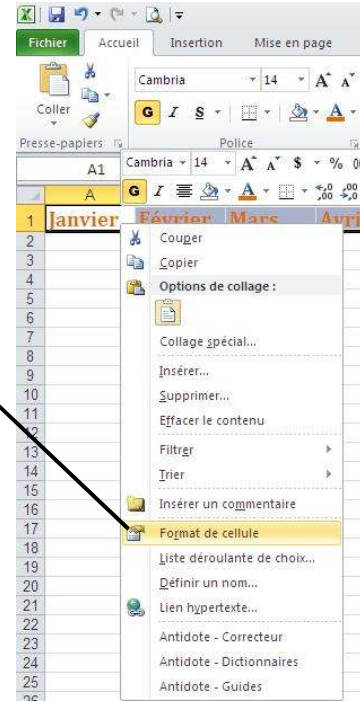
Fichier Accueil Insertion Mise en page

Coller

Presse-papiers

Cambria 14

G I S

Police

A1

Cambria 14 $ % 000

G I

A

1 Janvier Février Mars Avri

2
3
4
5
6
7
8
9
10
11
12
13
14
15
16
17
18
19
20
21
22
23
24
25
26

Couper
Copier
Options de collage :
Collage spécial...
Insérer...
Supprimer...
Effacer le contenu
Filtrer
Trier
Insérer un commentaire
Format de cellule
Liste déroulante de choix...
Définir un nom...
Lien hypertexte...
Antidote - Correcteur
Antidote - Dictionnaires
Antidote - Guides